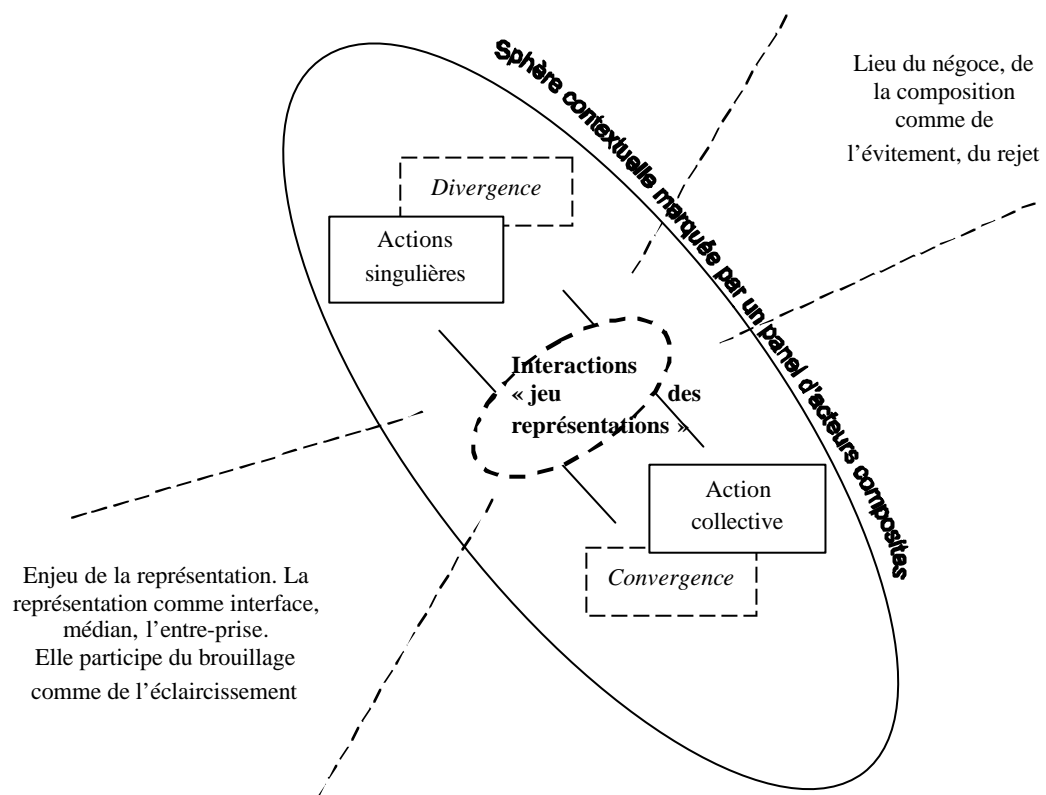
Sphère contextuelle marquée par un panel d'acteurs composites

Lieu du négoce, de la composition comme de l'évitement, du rejet

Divergence

Actions singulières

Interactions « jeu des représentations »

Action collective

Convergence

Enjeu de la représentation. La représentation comme interface, médian, l'entre-prise. Elle participe du brouillage comme de l'éclaircissement